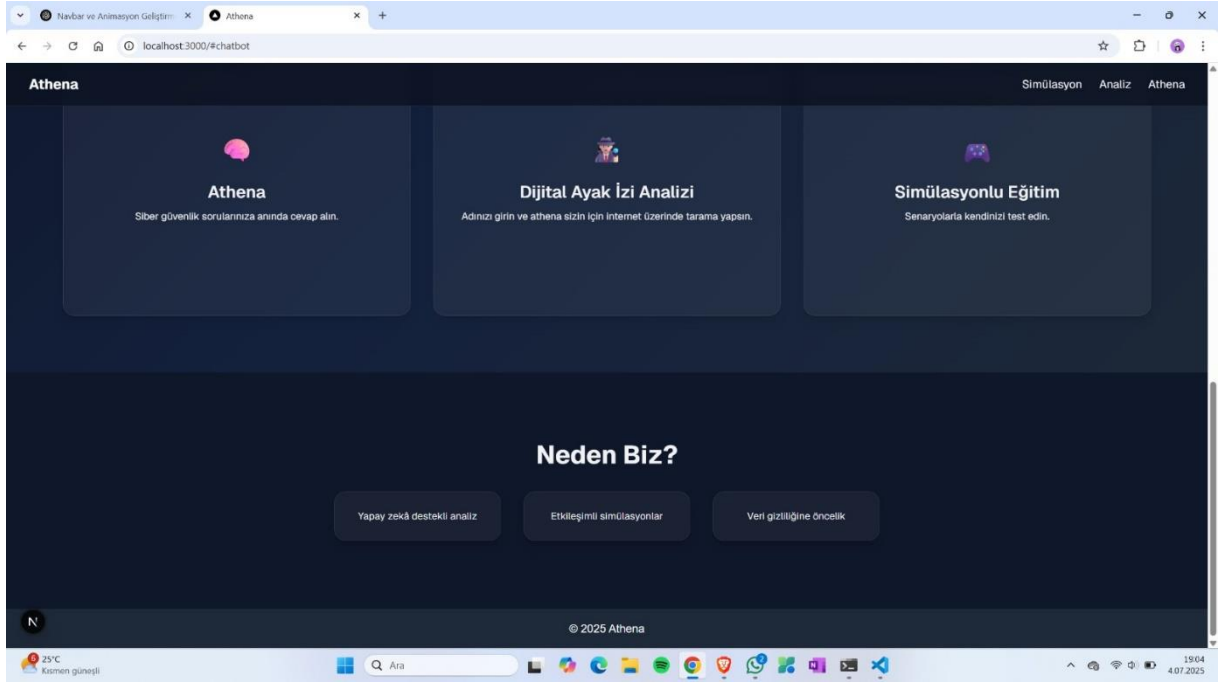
Navbar ve Animasyon Geliştirm ×
Athena ×
+

localhost:3000/#chatbot

Athena

Simülasyon Analiz Athena

Athena
Siber güvenlik sorularınıza anında cevap alın.

Dijital Ayak İzi Analizi
Adınızı girin ve athena sizin için internet üzerinde tarama yapsın.

Simülasyonlu Eğitim
Senaryolarla kendinizi test edin.

Neden Biz?

Yapay zekâ destekli analiz

Etkileşimli simülasyonlar

Veri gizliliğine öncelik

N

© 2025 Athena

25°C
Kısmen güneşli

Ara

19:04
4.07.2025